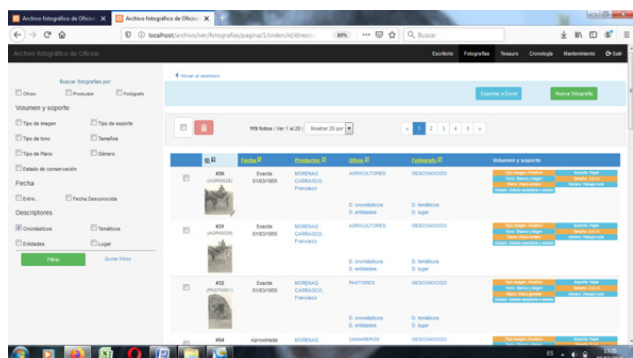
Archivo fotográfico de Oficios | Archivo fotográfico de Oficios

localhost/archivo/ver/fotografias/pagina/1/orden/id/direcci 80% Buscar

Archivo fotográfico de Oficios

Escritorio Fotografías Tesauro Cronología Mantenimiento Salir

Volver al escritorio

Buscar fotografías por

Oficio Productor Fotógrafo

Volumen y soporte

Tipo de imagen Tipo de soporte

Tipo de tono Tamaños

Tipo de Plano Género

Estado de conservación

Fecha

Entre... Fecha Desconocida

Descriptores

Onomásticos Temáticos

Entidades Lugar

Filtrar Quitar filtros

Exportar a Excel Nueva fotografía

959 fotos | Ver 1 al 20 Mostrar 20 por

« 1 2 3 4 5 »

| | Id | Fecha | Productor | Oficio | Fotógrafo | Volumen y soporte |
|---|---|---|---|---|---|---|
| | #36 (AGR0026) | Exacta 01/03/1985 | MORENAS CARRASCO, Francisco | AGRICULTORES D. onomásticos D. entidades | DESCONOCIDO D. temáticos D. lugar | Tipo imagen: Positivo Soporte: Papel Tono: Blanco y Negro Tamaño: 8X13 Plano: Plano general Género: Paisaje rural Estado: Estado aceptable o estable |
| | #31 (AGR0028) | Exacta 01/03/1985 | MORENAS CARRASCO, Francisco | AGRICULTORES D. onomásticos D. entidades | DESCONOCIDO D. temáticos D. lugar | Tipo imagen: Positivo Soporte: Papel Tono: Blanco y Negro Tamaño: 8X13 Plano: Plano general Género: Paisaje rural Estado: Estado aceptable o estable |
| | #32 (PAS0001) | Exacta 01/03/1985 | MORENAS CARRASCO, Francisco | PASTORES D. onomásticos D. entidades | DESCONOCIDO D. temáticos D. lugar | Tipo imagen: Positivo Soporte: Papel Tono: Blanco y Negro Tamaño: 8X13 Plano: Plano general Género: Paisaje rural Estado: Estado aceptable o estable |
| | #64 | Aproximada | MORENAS | CAMAREROS | DESCONOCIDO | Tipo imagen: Positivo Soporte: Papel |

ES 13:25